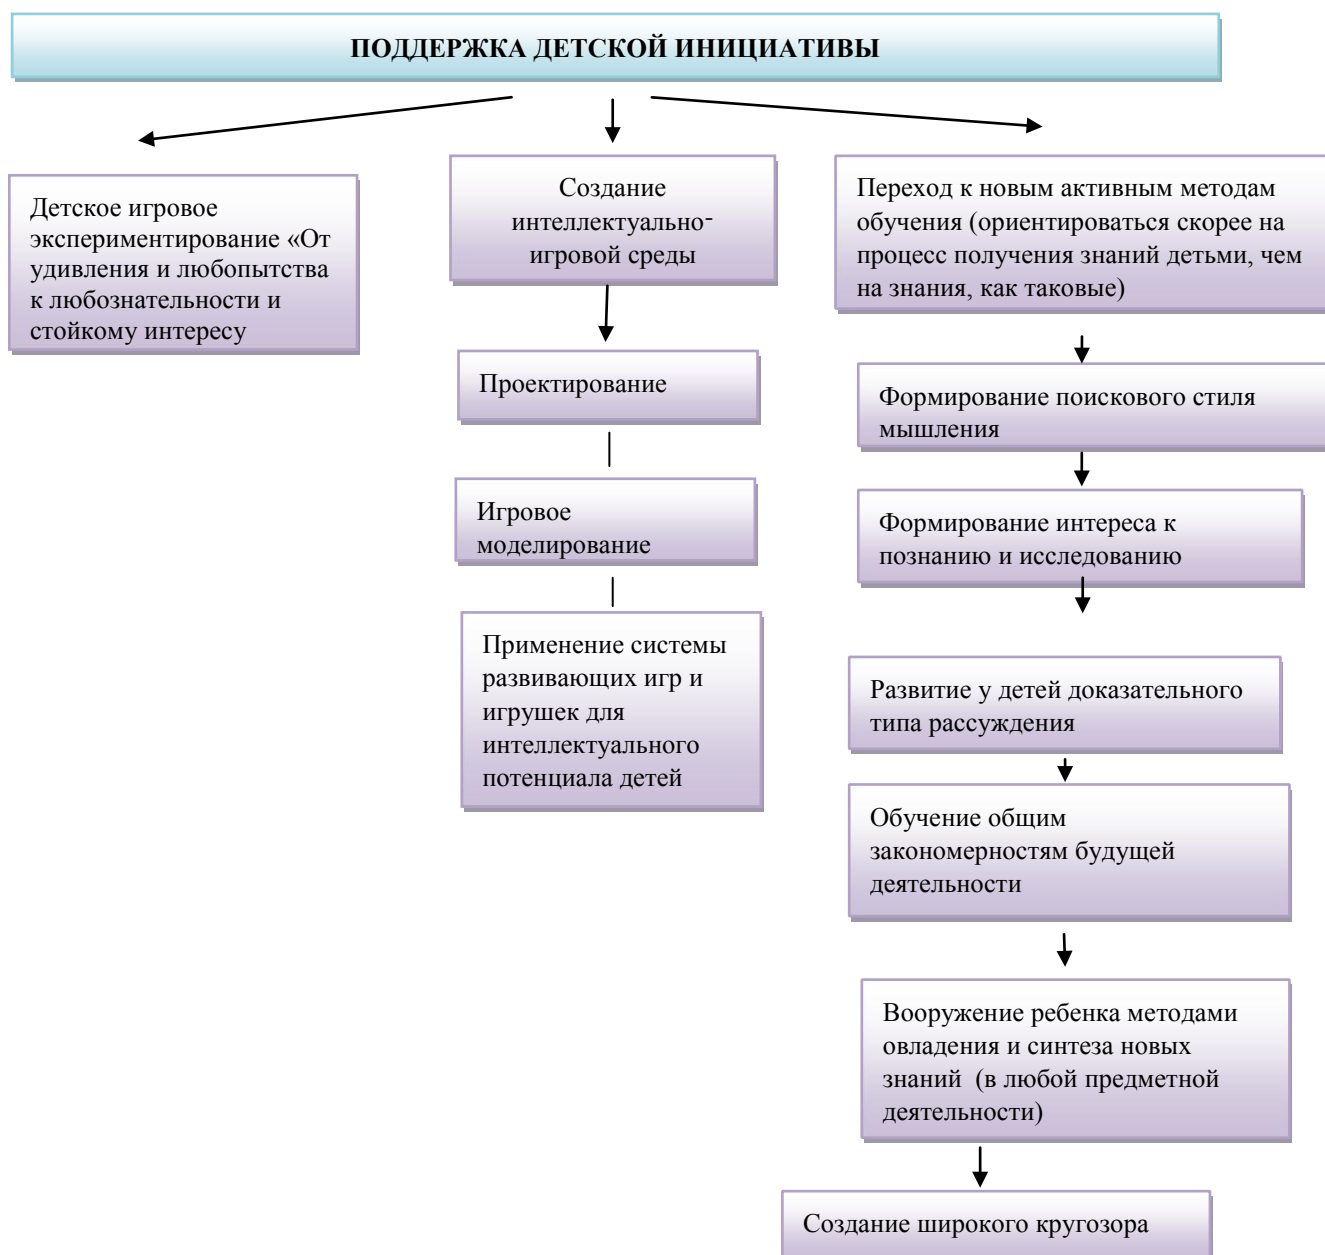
ПОДДЕРЖКА ДЕТСКОЙ ИНИЦИАТИВЫ

Детское игровое экспериментирование «От удивления и любопытства к любознательности и стойкому интересу

Создание интеллектуально-игровой среды

Проектирование

Игровое моделирование

Применение системы развивающих игр и игрушек для интеллектуального потенциала детей

Переход к новым активным методам обучения (ориентироваться скорее на процесс получения знаний детьми, чем на знания, как таковые)

Формирование поискового стиля мышления

Формирование интереса к познанию и исследованию

Развитие у детей доказательного типа рассуждения

Обучение общим закономерностям будущей деятельности

Вооружение ребенка методами овладения и синтеза новых знаний (в любой предметной деятельности)

Создание широкого кругозора